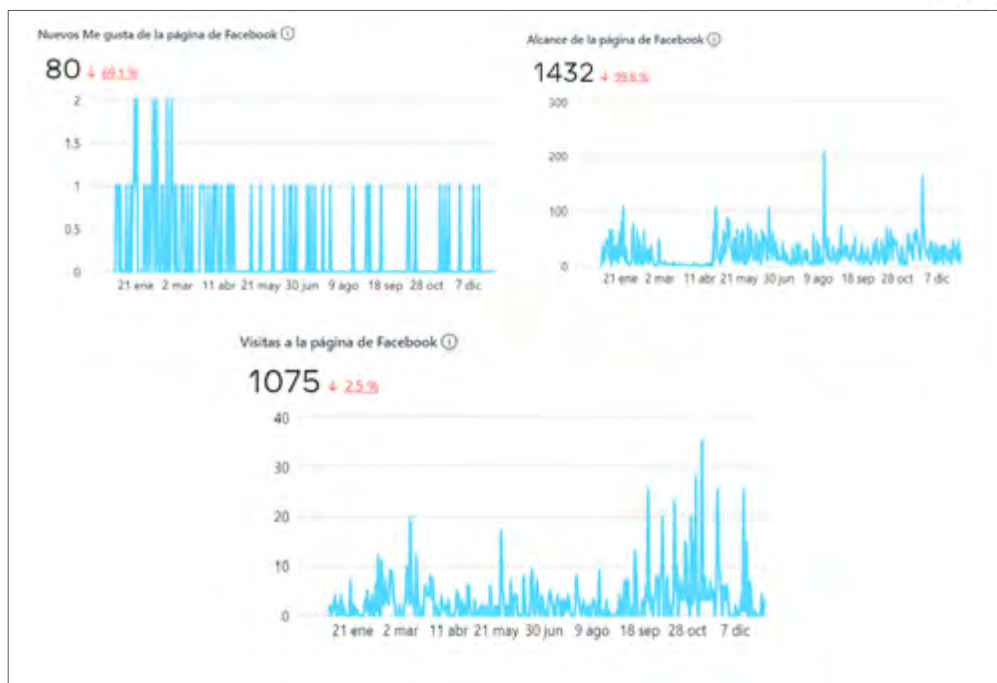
Nuevos Me gusta de la página de Facebook ⓘ

80 ↓ 69.1 %

2
1.5
1
0.5
0

21 ene 2 mar 11 abr 21 may 30 jun 9 ago 18 sep 28 oct 7 dic

Alcance de la página de Facebook ⓘ

1432 ↓ 39.8 %

300
200
100
0

21 ene 2 mar 11 abr 21 may 30 jun 9 ago 18 sep 28 oct 7 dic

Visitas a la página de Facebook ⓘ

1075 ↓ 2.5 %

40
30
20
10
0

21 ene 2 mar 11 abr 21 may 30 jun 9 ago 18 sep 28 oct 7 dic